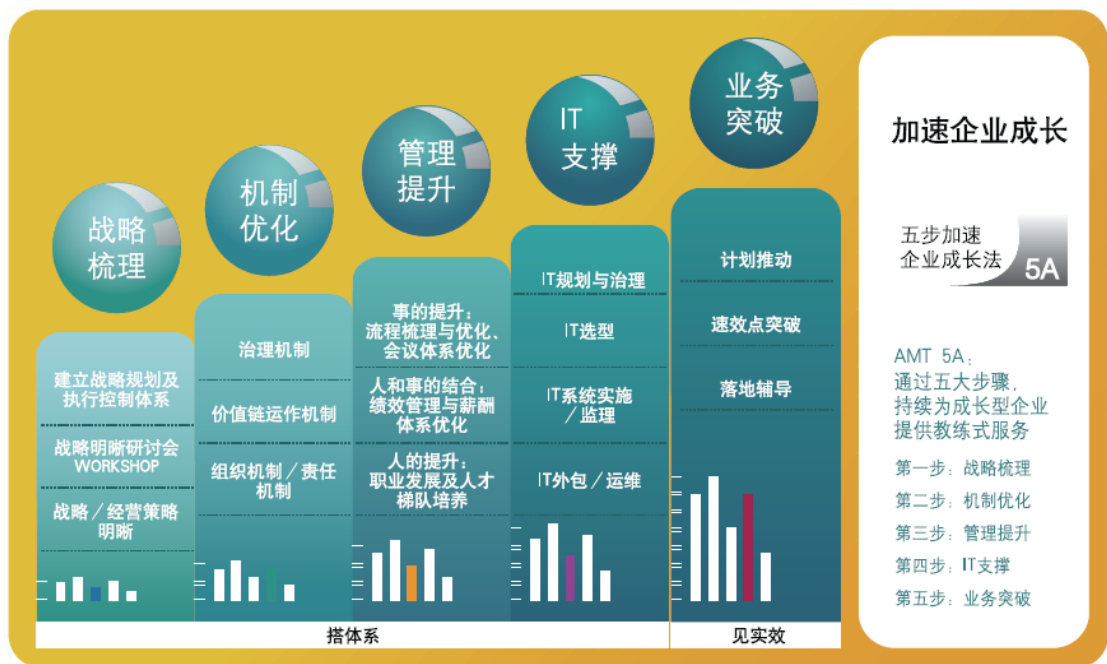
战略梳理

建立战略规划及执行控制体系

战略明晰研讨会WORKSHOP

战略／经营策略明晰

机制优化

治理机制

价值链运作机制

组织机制／责任机制

管理提升

事的提升：流程梳理与优化、会议体系优化

人和事的结合：绩效管理与薪酬体系优化

人的提升：职业发展及人才梯队培养

IT支撑

IT规划与治理

IT选型

IT系统实施／监理

IT外包／运维

业务突破

计划推动

速效点突破

落地辅导

搭体系

见实效

加速企业成长

五步加速企业成长法

5A

AMT 5A：通过五大步骤，持续为成长型企业提供教练式服务

第一步：战略梳理

第二步：机制优化

第三步：管理提升

第四步：IT支撑

第五步：业务突破